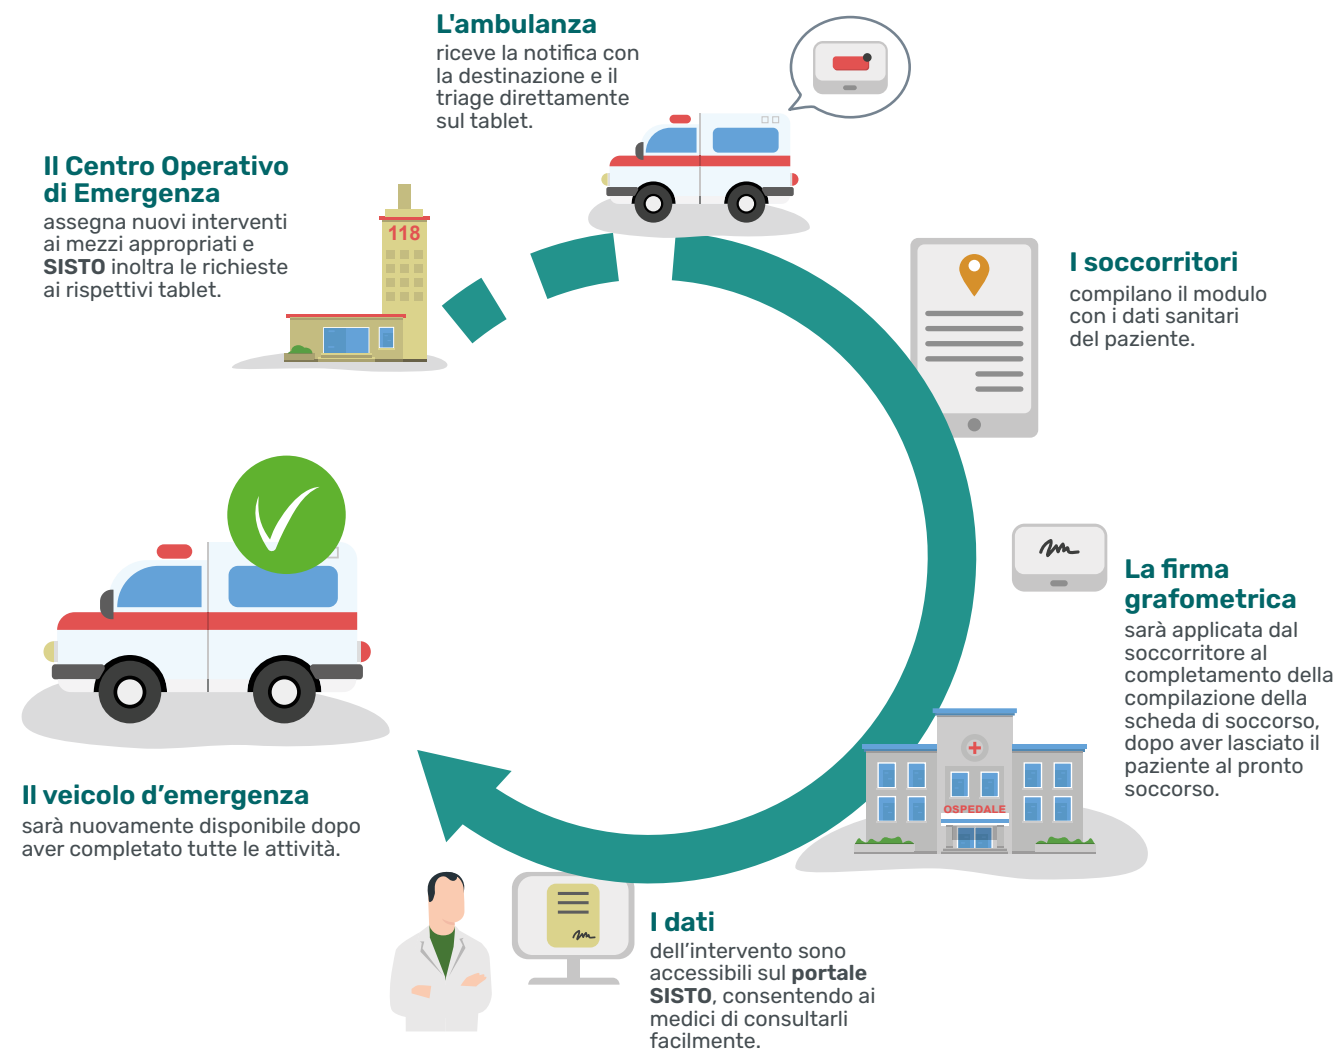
L'ambulanza
riceve la notifica con la destinazione e il triage direttamente sul tablet.

Il Centro Operativo di Emergenza
assegna nuovi interventi ai mezzi appropriati e **SISTO** inoltra le richieste ai rispettivi tablet.

118

I soccorritori
compilano il modulo con i dati sanitari del paziente.

La firma grafometrica
sarà applicata dal soccorritore al completamento della compilazione della scheda di soccorso, dopo aver lasciato il paziente al pronto soccorso.

OSPEDALE

Il veicolo d'emergenza
sarà nuovamente disponibile dopo aver completato tutte le attività.

I dati
dell'intervento sono accessibili sul **portale SISTO**, consentendo ai medici di consultarli facilmente.